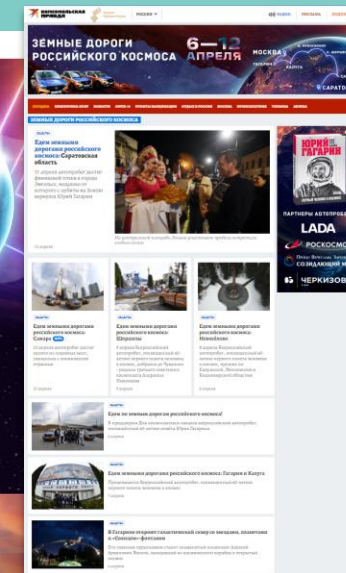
КОМСОМОЛЬСКАЯ ПРАВДА

РОССИЯ

ЗЕМНЫЕ ДОРОГИ РОССИЙСКОГО КОСМОСА

6—12 АПРЕЛЯ

МОСКВА

САРАТОВ

ЗЕМНЫЕ ДОРОГИ РОССИЙСКОГО КОСМОСА

Едем земными дорогами российского космоса: Саратовская область

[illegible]

Едем земными дорогами российского космоса: Самара

Едем земными дорогами российского космоса: Шарыпы

Едем земными дорогами российского космоса: Нижнийнов

Едем по земным дорогам российского космоса!

Едем земными дорогами российского космоса: Гагарин и Калуга

В Гагарине откроют галактический сквер со звездами, планетами и «Союзом»-фонтаном

ЮРИЙ ГАГАРИН

ПАРТНЕРЫ АВТОПРОБЕГА

LADA

РОСКОСМОС

СОЗДАЮЩИЙ МИ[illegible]

ЧЕРКИЗОВО